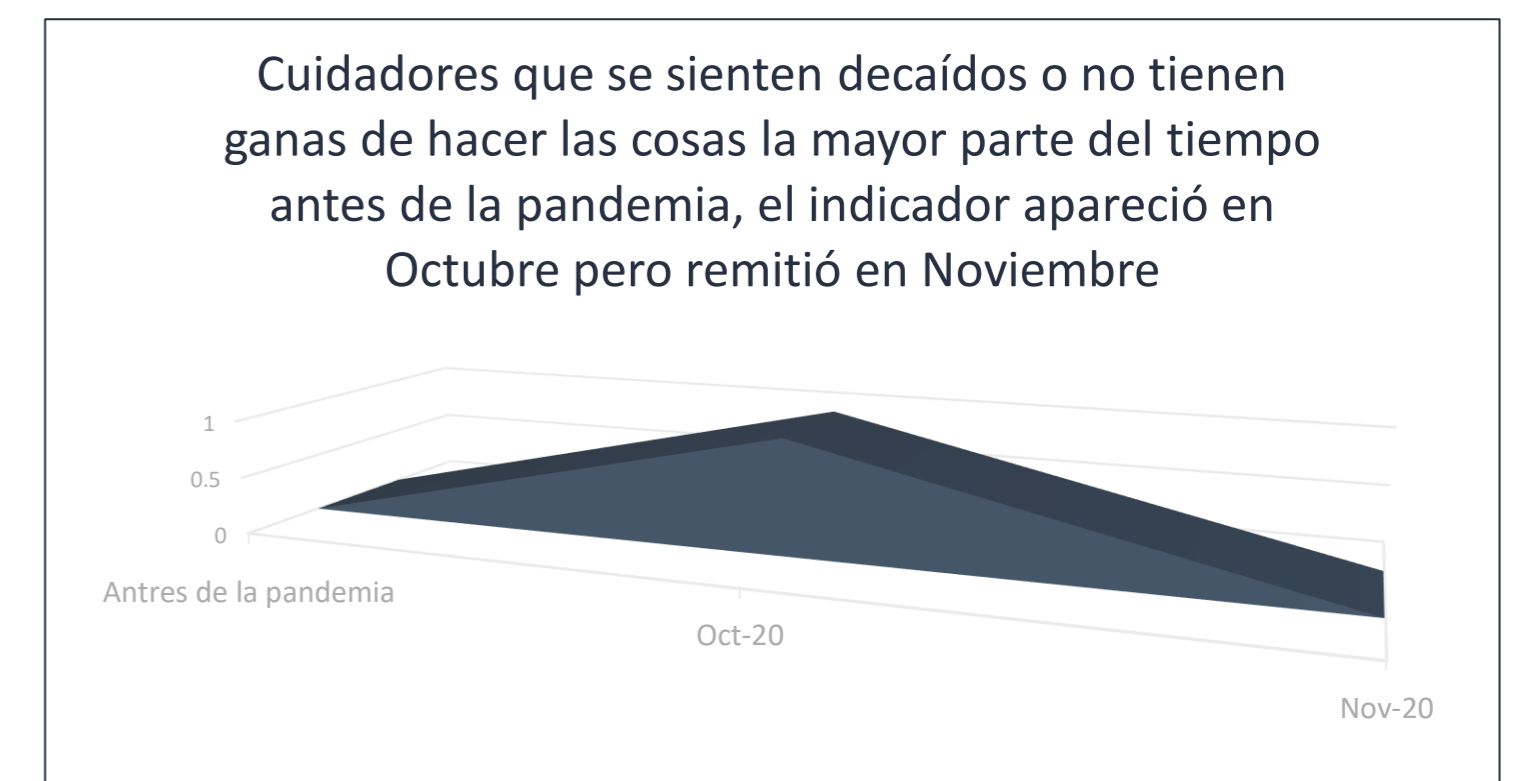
Cuidadores que se sienten decaídos o no tienen ganas de hacer las cosas la mayor parte del tiempo antes de la pandemia, el indicador apareció en Octubre pero remitió en Noviembre

1
0.5
0

Antres de la pandemia
Oct-20
Nov-20